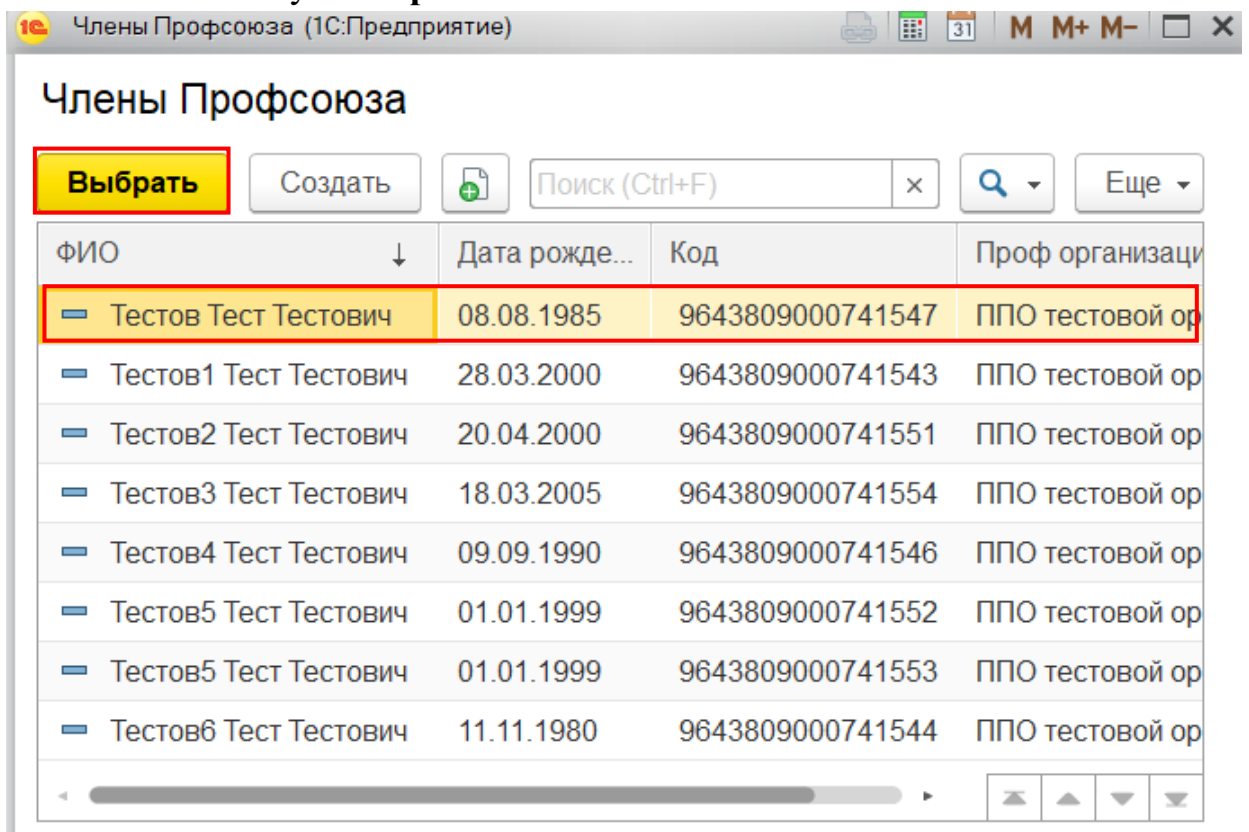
1С Члены Профсоюза (1С:Предприятие) 31 M M+ M−

Члены Профсоюза

Выбрать Создать Поиск (Ctrl+F) × Еще

| ФИО | Дата рожде... | Код | Проф организаци |
|---|---|---|---|
| Тестов Тест Тестович | 08.08.1985 | 9643809000741547 | ППО тестовой ор |
| Тестов1 Тест Тестович | 28.03.2000 | 9643809000741543 | ППО тестовой ор |
| Тестов2 Тест Тестович | 20.04.2000 | 9643809000741551 | ППО тестовой ор |
| Тестов3 Тест Тестович | 18.03.2005 | 9643809000741554 | ППО тестовой ор |
| Тестов4 Тест Тестович | 09.09.1990 | 9643809000741546 | ППО тестовой ор |
| Тестов5 Тест Тестович | 01.01.1999 | 9643809000741552 | ППО тестовой ор |
| Тестов5 Тест Тестович | 01.01.1999 | 9643809000741553 | ППО тестовой ор |
| Тестов6 Тест Тестович | 11.11.1980 | 9643809000741544 | ППО тестовой ор |